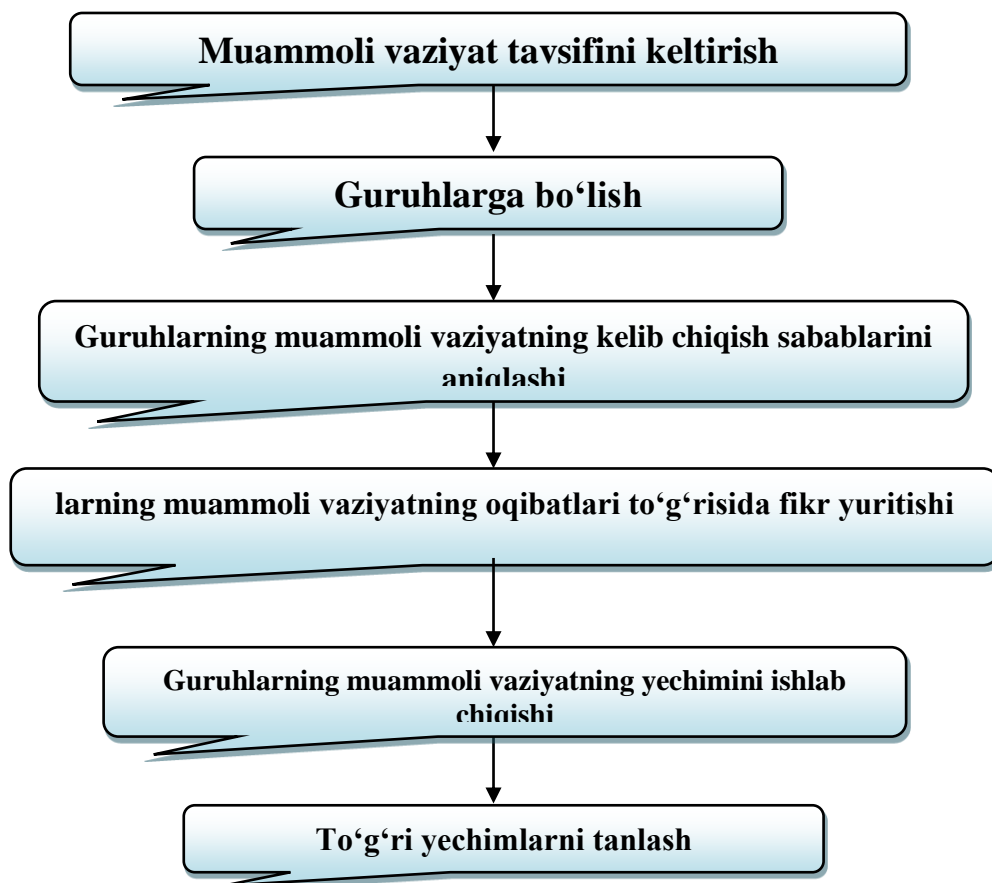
Muammoli vaziyat tavsifini keltirish

Guruhlarga bo‘lish

Guruhlarning muammoli vaziyatning kelib chiqish sabablarini aniqlashi

larning muammoli vaziyatning oqibatlari to‘g‘risida fikr yuritishi

Guruhlarning muammoli vaziyatning yechimini ishlab chiqishi

To‘g‘ri yechimlarni tanlash